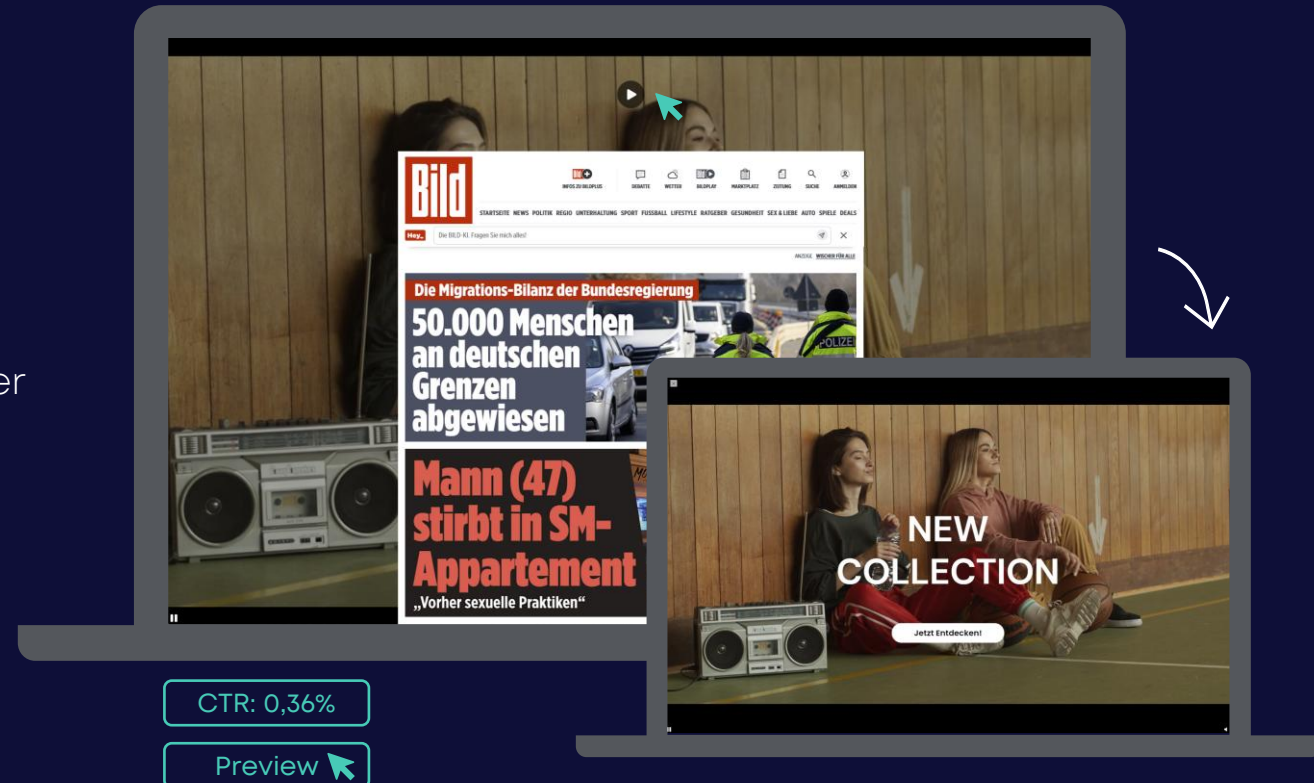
er

Bild

INFOS ZU BILDPLUS DEBATTE WETTER BILDPLAY MARKTPLATZ ZEITUNG SUCHE ANMELDEN

STARTSEITE NEWS POLITIK REGIO UNTERHALTUNG SPORT FUSSBALL LIFESTYLE RATGEBER GESUNDHEIT SEX & LIEBE AUTO SPIELE DEALS

Hey_ Die BILD-KI. Fragen Sie mich alles!

ANZEIGE WISCHEN FÜR ALLE

Die Migrations-Bilanz der Bundesregierung

50.000 Menschen an deutschen Grenzen abgewiesen

POLIZEI

Mann (47) stirbt in SM-Appartement

„Vorher sexuelle Praktiken“

NEW COLLECTION

Jetzt Entdecken!

CTR: 0,36%

Preview